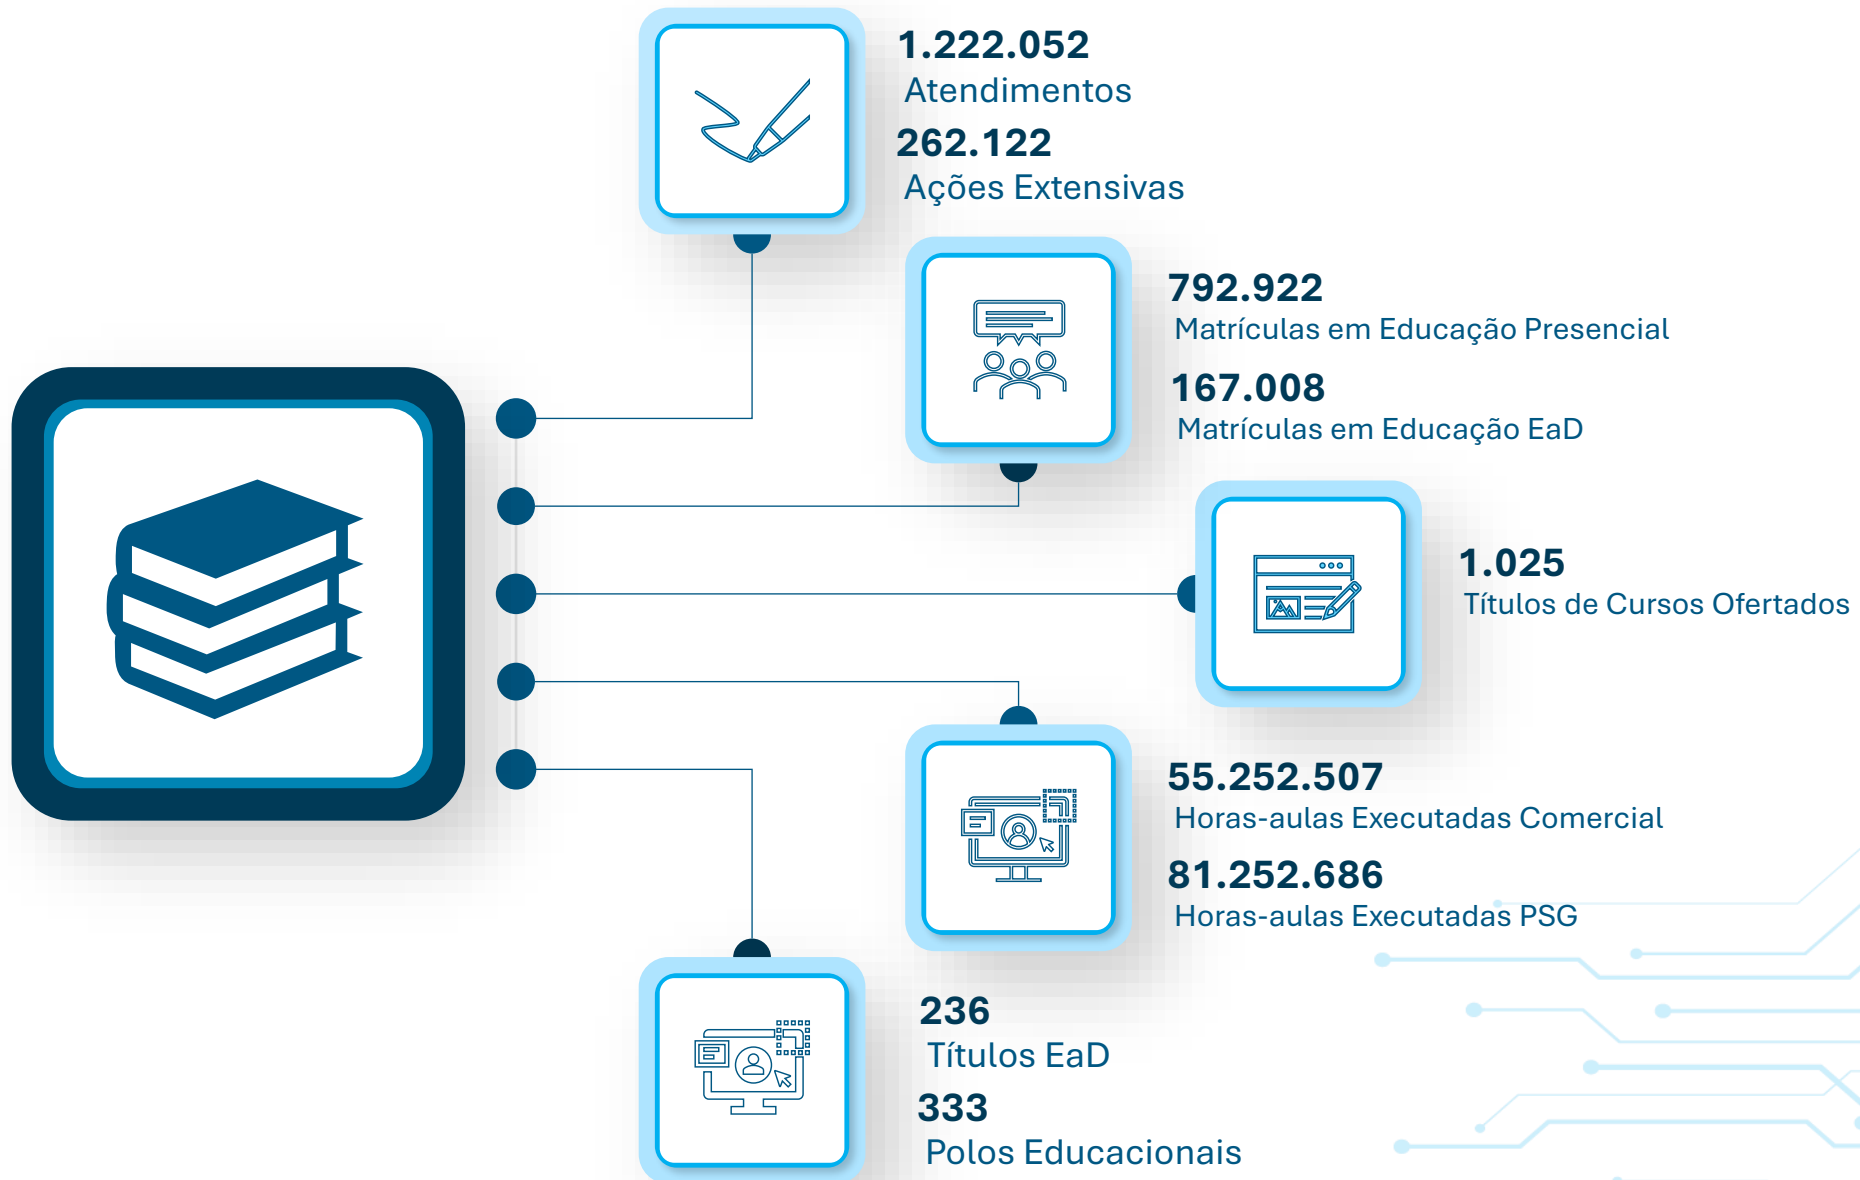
1.222.052
Atendimentos

262.122
Ações Extensivas

792.922
Matrículas em Educação Presencial

167.008
Matrículas em Educação EaD

1.025
Títulos de Cursos Ofertados

55.252.507
Horas-aulas Executadas Comercial

81.252.686
Horas-aulas Executadas PSG

236
Títulos EaD

333
Polos Educacionais